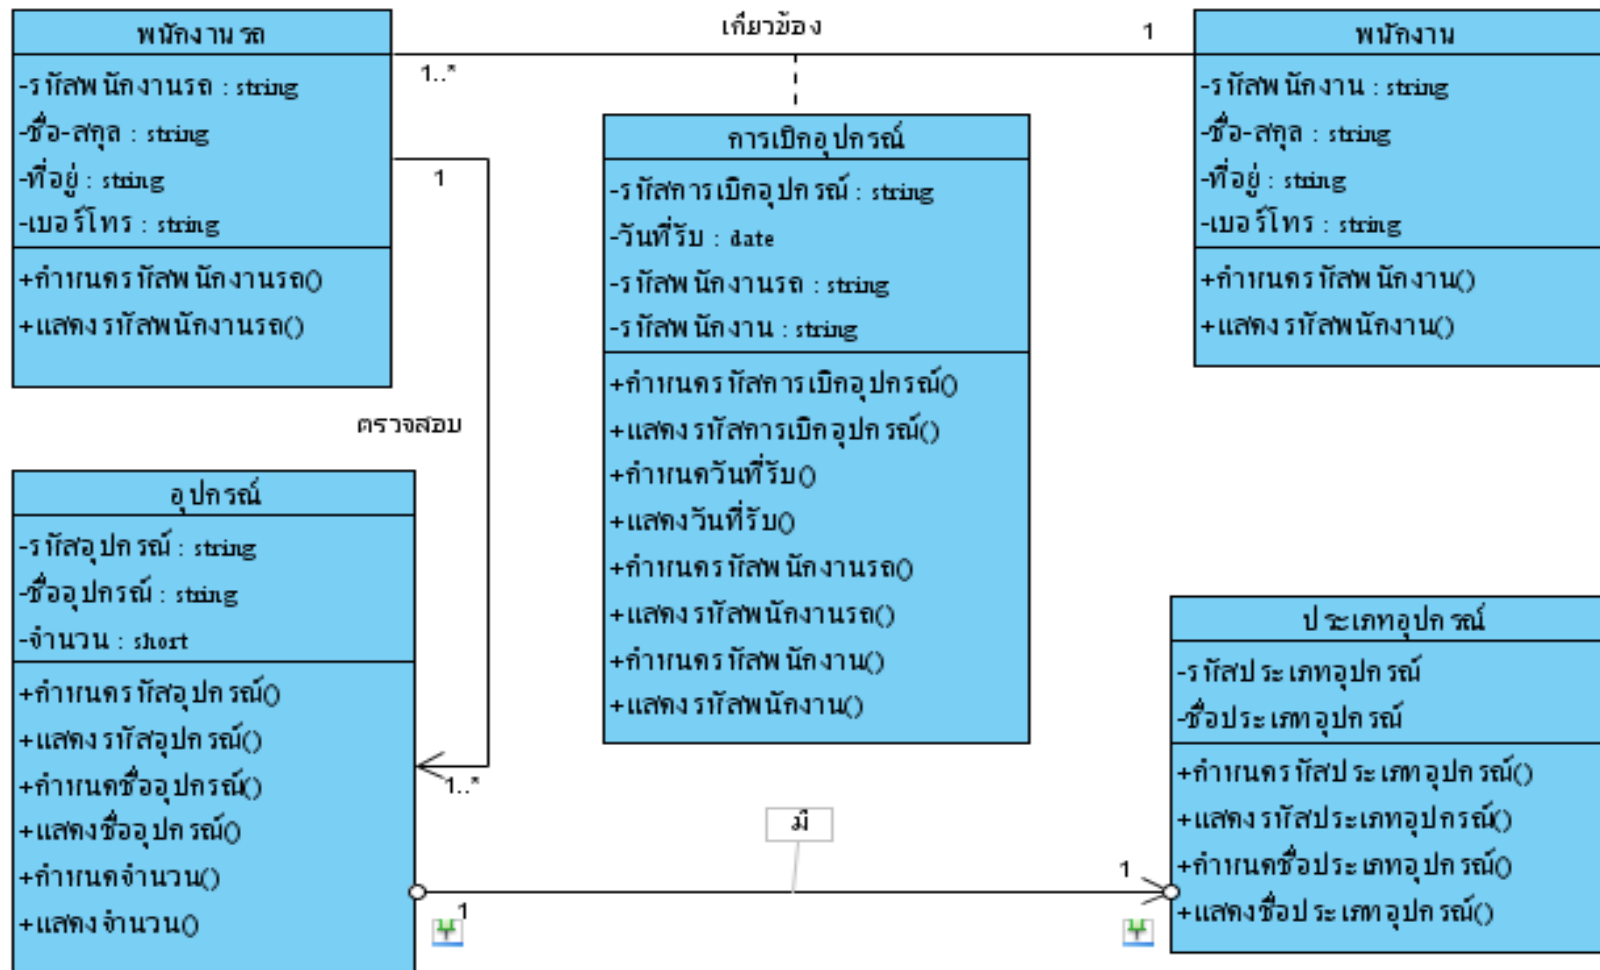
พนักงานรถ

-รหัสพนักงานรถ : string
-ชื่อ-สกุล : string
-ที่อยู่ : string
-เบอร์โทร : string

+กำหนดรหัสพนักงานรถ()
+แสดงรหัสพนักงานรถ()

เกี่ยวข้อง

1..*

1

พนักงาน

-รหัสพนักงาน : string
-ชื่อ-สกุล : string
-ที่อยู่ : string
-เบอร์โทร : string

+กำหนดรหัสพนักงาน()
+แสดงรหัสพนักงาน()

การเบิกอุปกรณ์

-รหัสการเบิกอุปกรณ์ : string
-วันที่รับ : date
-รหัสพนักงานรถ : string
-รหัสพนักงาน : string

+กำหนดรหัสการเบิกอุปกรณ์()
+แสดงรหัสการเบิกอุปกรณ์()
+กำหนดวันที่รับ()
+แสดงวันที่รับ()
+กำหนดรหัสพนักงานรถ()
+แสดงรหัสพนักงานรถ()
+กำหนดรหัสพนักงาน()
+แสดงรหัสพนักงาน()

1

ตรวจสอบ

อุปกรณ์

-รหัสอุปกรณ์ : string
-ชื่ออุปกรณ์ : string
-จำนวน : short

+กำหนดรหัสอุปกรณ์()
+แสดงรหัสอุปกรณ์()
+กำหนดชื่ออุปกรณ์()
+แสดงชื่ออุปกรณ์()
+กำหนดจำนวน()
+แสดงจำนวน()

1..*

มี

1

1

ประเภทอุปกรณ์

-รหัสประเภทอุปกรณ์
-ชื่อประเภทอุปกรณ์

+กำหนดรหัสประเภทอุปกรณ์()
+แสดงรหัสประเภทอุปกรณ์()
+กำหนดชื่อประเภทอุปกรณ์()
+แสดงชื่อประเภทอุปกรณ์()